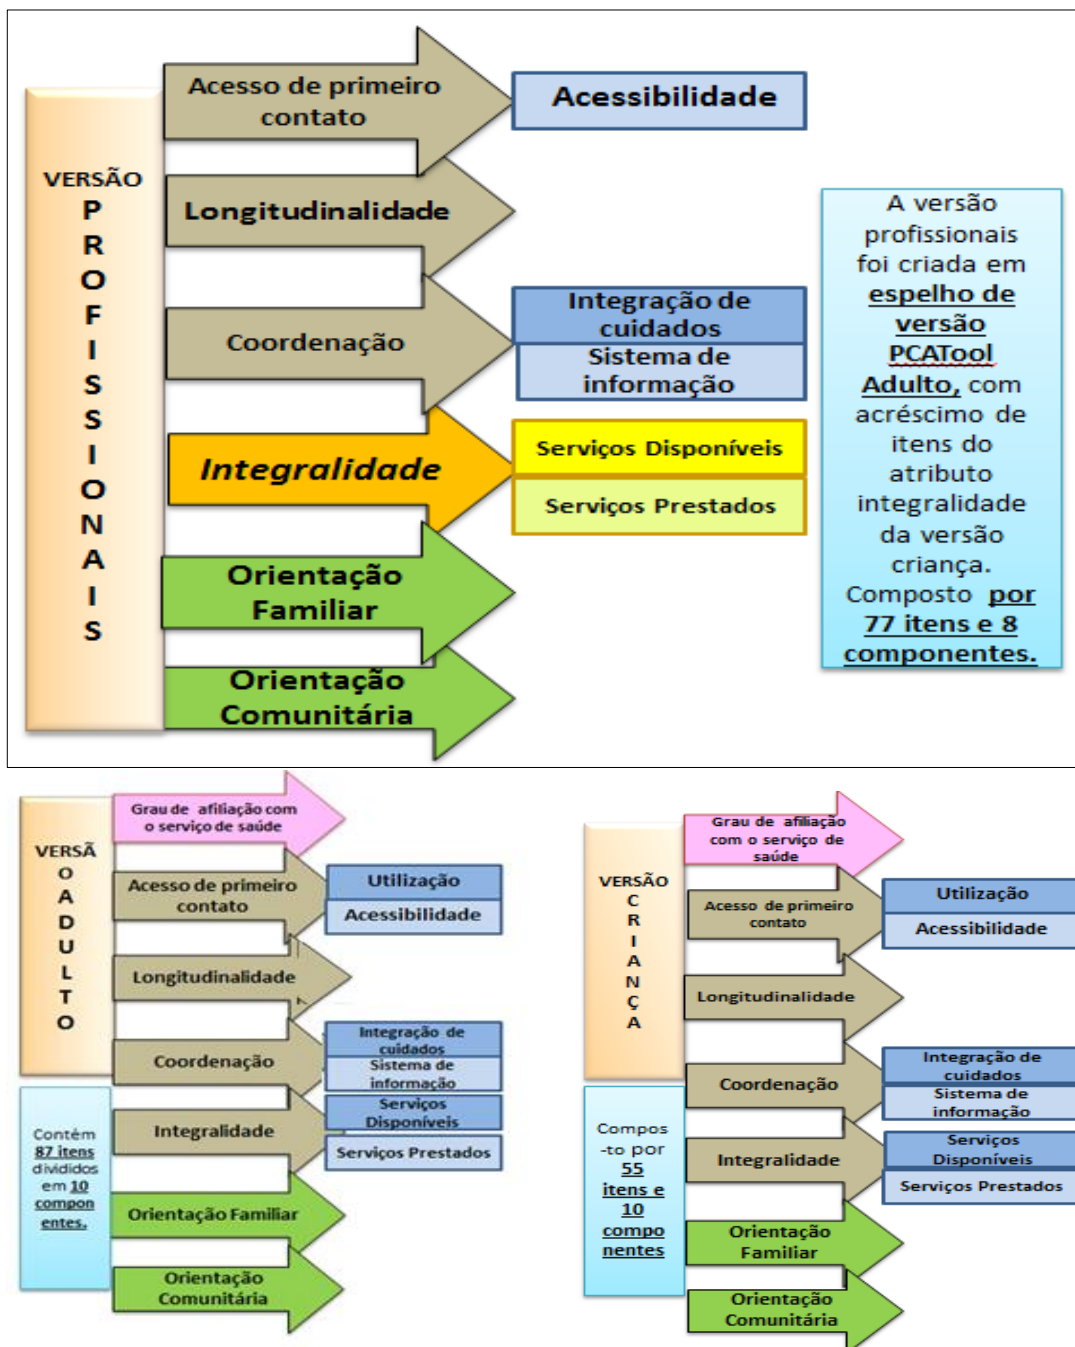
VERSÃO
P
R
O
F
I
S
S
I
O
N
A
I
S

Acesso de primeiro contato

Acessibilidade

Longitudinalidade

Coordenação

Integração de cuidados

Sistema de informação

Integralidade

Serviços Disponíveis

Serviços Prestados

Orientação Familiar

Orientação Comunitária

A versão profissionais foi criada em espelho de versão PCATool Adulto, com acréscimo de itens do atributo integralidade da versão criança. Composto por 77 itens e 8 componentes.

VERSÃ
O
A
D
U
L
T
O

Grau de afiliação com o serviço de saúde

Acesso de primeiro contato

Utilização

Acessibilidade

Longitudinalidade

Coordenação

Integração de cuidados

Sistema de informação

Integralidade

Serviços Disponíveis

Serviços Prestados

Orientação Familiar

Orientação Comunitária

Contém 87 itens divididos em 10 componentes.

VERSÃO
C
R
I
A
N
Ç
A

Grau de afiliação com o serviço de saúde

Acesso de primeiro contato

Utilização

Acessibilidade

Longitudinalidade

Coordenação

Integração de cuidados

Sistema de informação

Integralidade

Serviços Disponíveis

Serviços Prestados

Orientação Familiar

Orientação Comunitária

Composto por 55 itens e 10 componentes